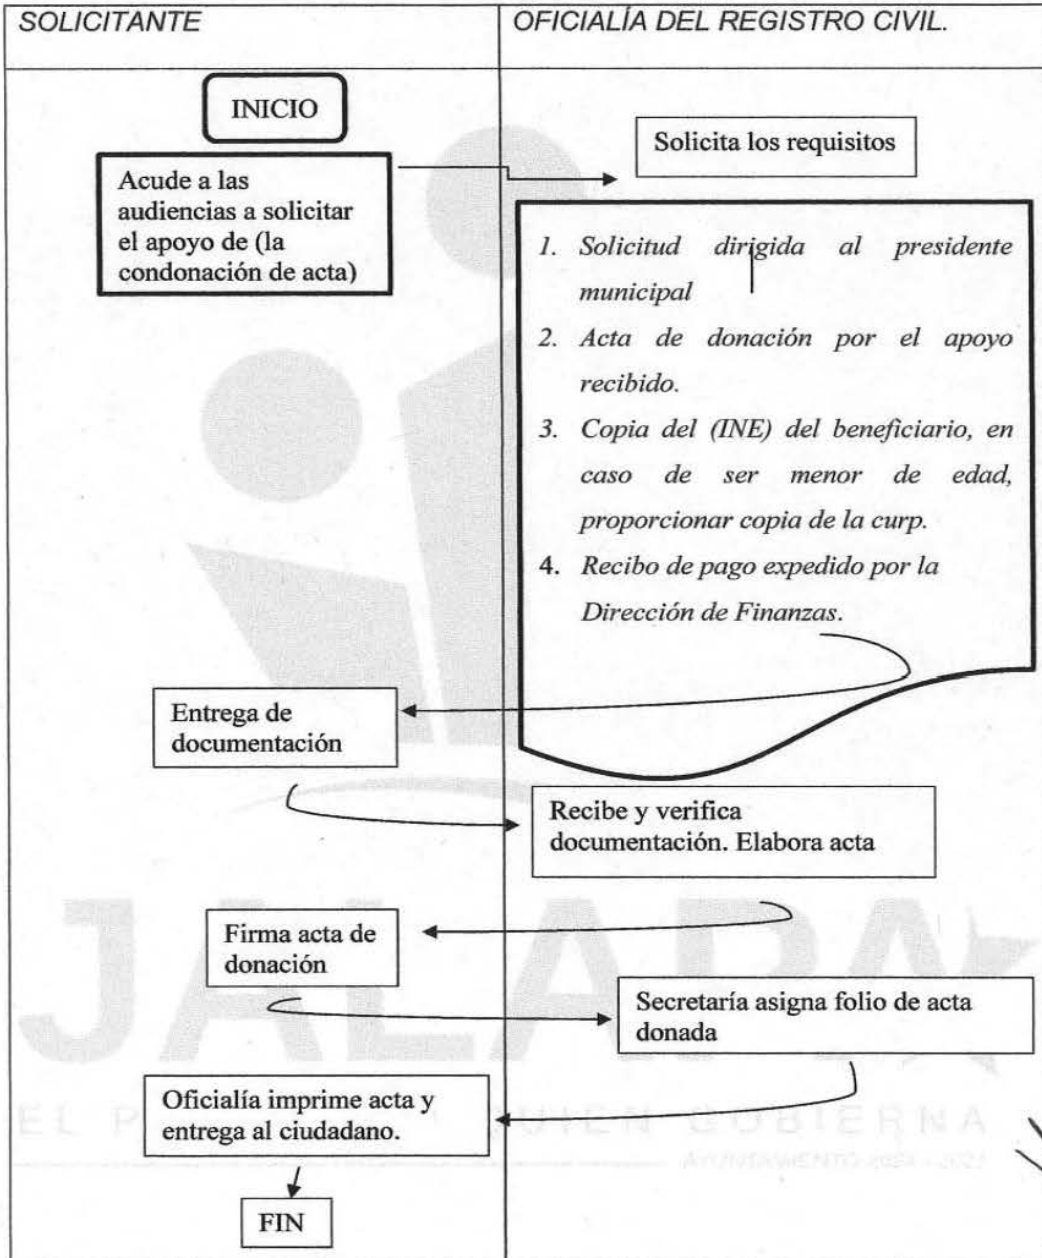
| SOLICITANTE | OFICIALÍA DEL REGISTRO CIVIL. |
|---|---|

INICIO

Acude a las audiencias a solicitar el apoyo de (la condonación de acta)

Solicita los requisitos

1. Solicitud dirigida al presidente municipal
2. Acta de donación por el apoyo recibido.
3. Copia del (INE) del beneficiario, en caso de ser menor de edad, proporcionar copia de la curp.
4. Recibo de pago expedido por la Dirección de Finanzas.

Entrega de documentación

Recibe y verifica documentación. Elabora acta

Firma acta de donación

Secretaría asigna folio de acta donada

Oficialía imprime acta y entrega al ciudadano.

FIN

JALAPA
EL P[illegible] QUIEN GOBIERNA
AYUNTAMIENTO 2021 - 2021